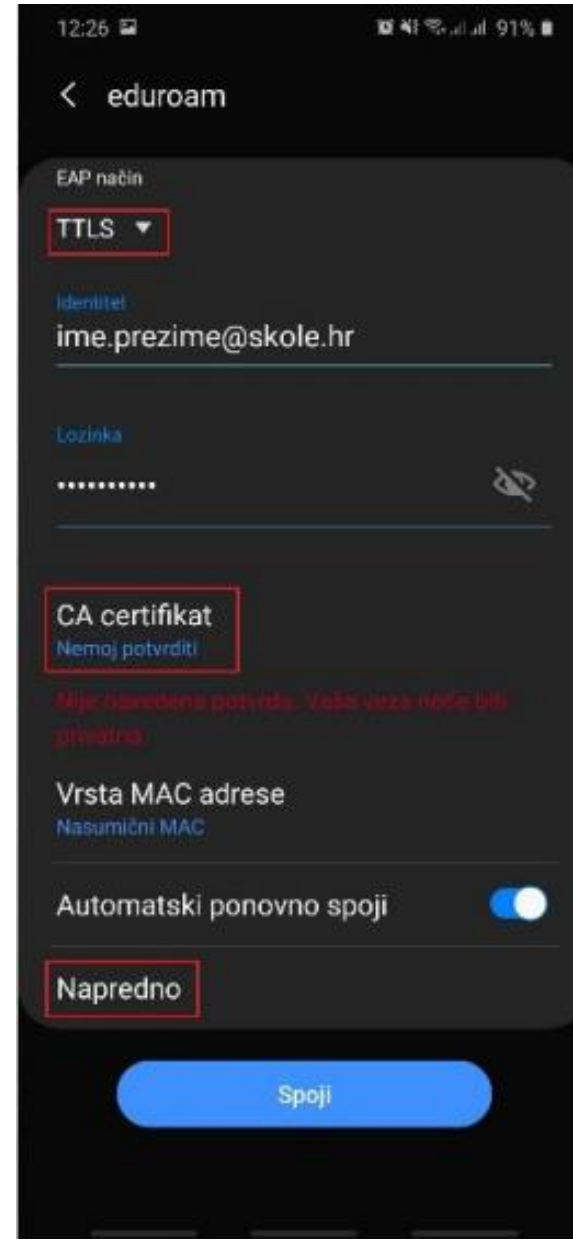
12:26 91%

< eduroam

EAP način

TTLS ▾

Identitet

ime.prezime@skole.hr

Lozinka

••••••••••

CA certifikat

Nemoj potvrditi

Nije navedena potvrda. Vaša veza neće biti privatna.

Vrsta MAC adrese

Nasumični MAC

Automatski ponovno spoji

Napredno

Spoji